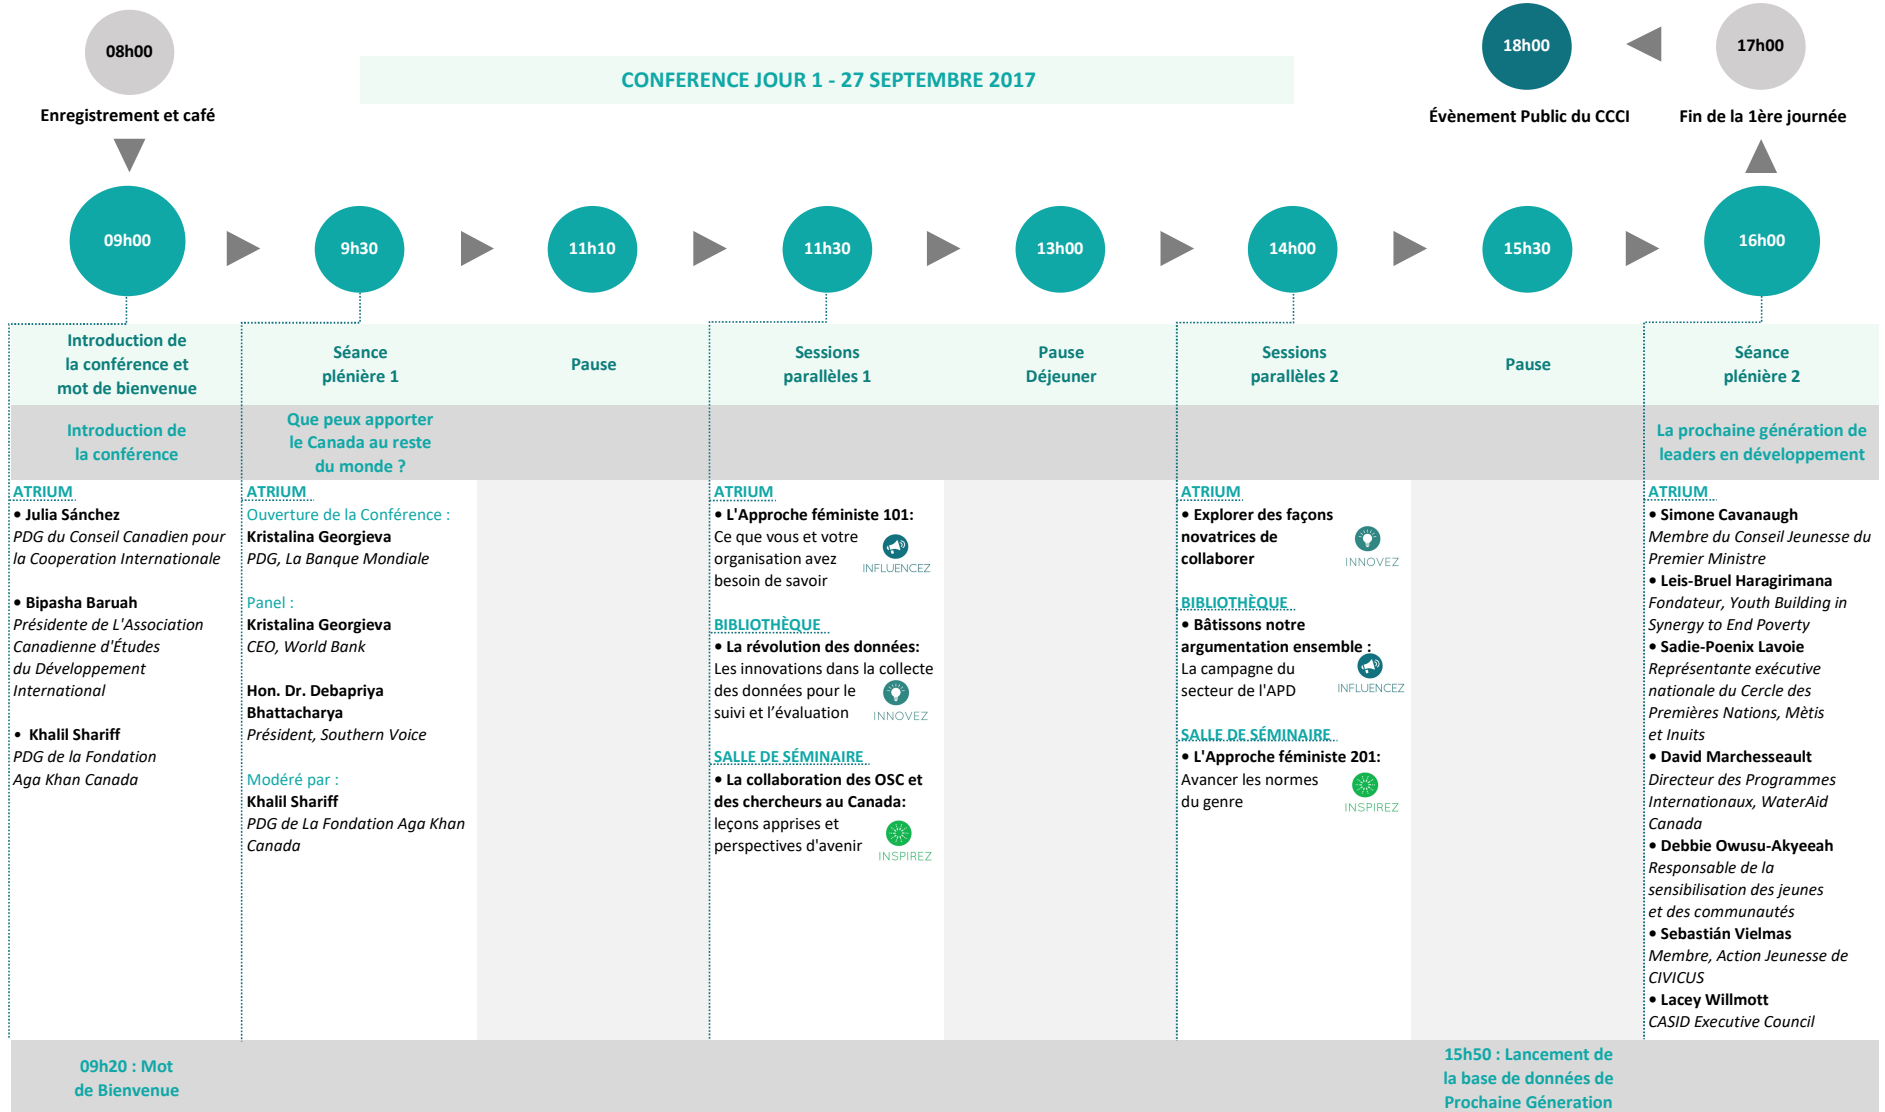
08h00

Enregistrement et café

CONFERENCE JOUR 1 - 27 SEPTEMBRE 2017

18h00

Évènement Public du CCCI

17h00

Fin de la 1ère journée

09h00

9h30

11h10

11h30

13h00

14h00

15h30

16h00

Introduction de la conférence et mot de bienvenue

Séance plénière 1

Pause

Sessions parallèles 1

Pause Déjeuner

Sessions parallèles 2

Pause

Séance plénière 2

Introduction de la conférence

Que peux apporter le Canada au reste du monde ?

La prochaine génération de leaders en développement

ATRIUM
• Julia Sánchez
PDG du Conseil Canadien pour la Cooperation Internationale

• Bipasha Baruah
Présidente de L'Association Canadienne d'Études du Développement International

• Khalil Shariff
PDG de la Fondation Aga Khan Canada

ATRIUM
Ouverture de la Conférence :
Kristalina Georgieva
PDG, La Banque Mondiale

Panel :
Kristalina Georgieva
CEO, World Bank

Hon. Dr. Debapriya Bhattacharya
Président, Southern Voice

Modéré par :
Khalil Shariff
PDG de La Fondation Aga Khan Canada

ATRIUM
• L'Approche féministe 101:
Ce que vous et votre organisation avez besoin de savoir
INFLUENCEZ

BIBLIOTHÈQUE
• La révolution des données:
Les innovations dans la collecte des données pour le suivi et l'évaluation
INNOVEZ

SALLE DE SÉMINAIRE
• La collaboration des OSC et des chercheurs au Canada:
leçons apprises et perspectives d'avenir
INSPIREZ

ATRIUM
• Explorer des façons novatrices de collaborer
INNOVEZ

BIBLIOTHÈQUE
• Bâtissons notre argumentation ensemble :
La campagne du secteur de l'APD
INFLUENCEZ

SALLE DE SÉMINAIRE
• L'Approche féministe 201:
Avancer les normes du genre
INSPIREZ

ATRIUM
• Simone Cavanaugh
Membre du Conseil Jeunesse du Premier Ministre
• Leis-Bruel Haragirimana
Fondateur, Youth Building in Synergy to End Poverty
• Sadie-Poenix Lavoie
Représentante exécutive nationale du Cercle des Premières Nations, Mètis et Inuits
• David Marchesseault
Directeur des Programmes Internationaux, WaterAid Canada
• Debbie Owusu-Akyeeah
Responsable de la sensibilisation des jeunes et des communautés
• Sebastián Vielmas
Membre, Action Jeunesse de CIVICUS
• Lacey Willmott
CASID Executive Council

09h20 : Mot de Bienvenue

15h50 : Lancement de la base de données de Prochaine Génération